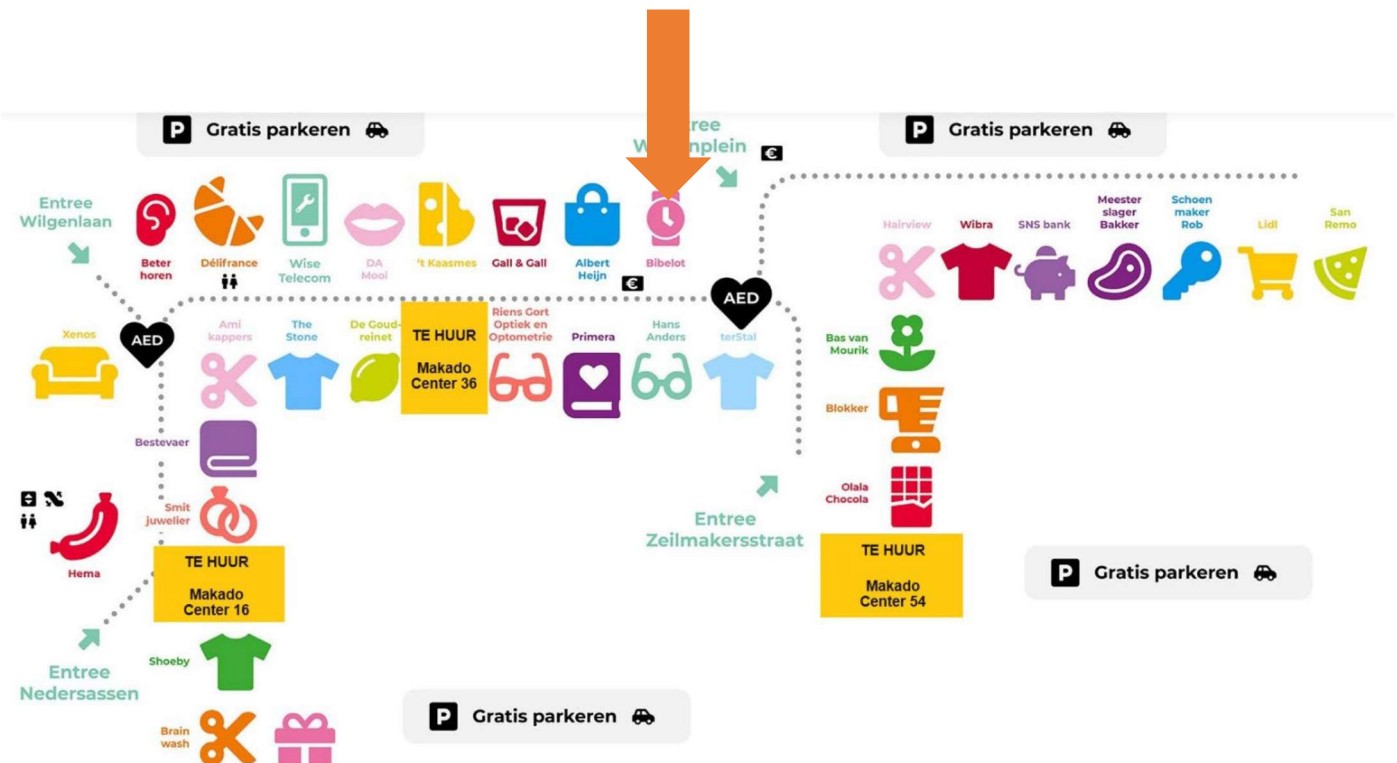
P Gratis parkeren

P Gratis parkeren

Entree Wilgenlaan

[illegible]ree W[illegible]plein

Beter horen

Délifrance

Wise Telecom

DA Mooi

't Kaasmes

Gall & Gall

Albert Heijn

Bibelot

Hairview

Wibra

SNS bank

Meester slager Bakker

Schoen maker Rob

Lidl

San Remo

AED

AED

Xenos

Ami kappers

The Stone

De Goudreinet

TE HUUR Makado Center 36

Riens Gort Optiek en Optometrie

Primera

Hans Anders

terStal

Bas van Mourik

Blokker

Olala Chocola

Bestevaer

Smit juwelier

Hema

TE HUUR Makado Center 16

Entree Zeilmakersstraat

TE HUUR Makado Center 54

P Gratis parkeren

Entree Nedersassen

Shoeby

Brain wash

P Gratis parkeren